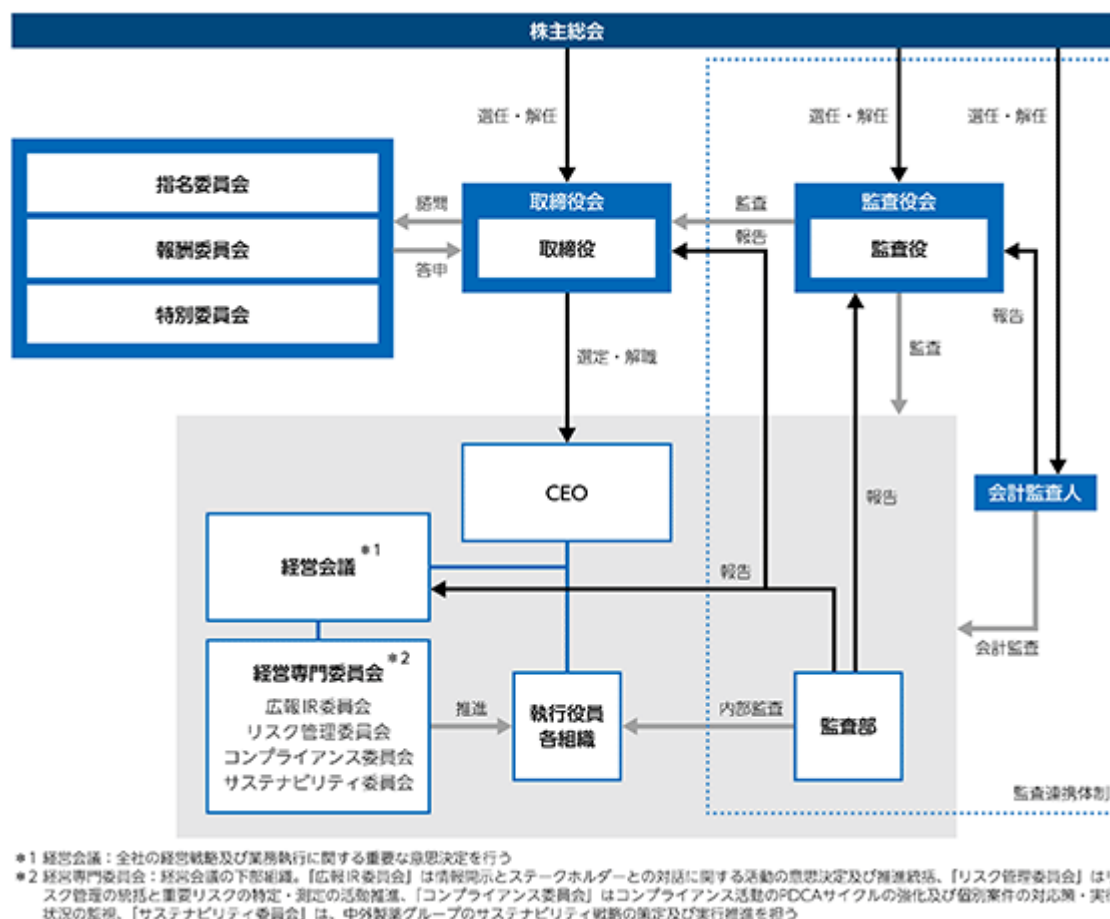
株主総会

選任・解任

選任・解任

選任・解任

指名委員会

報酬委員会

特別委員会

諮問

答申

取締役会

取締役

監査

報告

監査役会

監査役

報告

監査

選定・解職

CEO

報告

会計監査人

経営会議 ＊1

報告

会計監査

経営専門委員会 ＊2
広報IR委員会
リスク管理委員会
コンプライアンス委員会
サステナビリティ委員会

推進

執行役員
各組織

内部監査

監査部

監査連携体制

＊1 経営会議：全社の経営戦略及び業務執行に関する重要な意思決定を行う
＊2 経営専門委員会：経営会議の下部組織。「広報IR委員会」は情報開示とステークホルダーとの対話に関する活動の意思決定及び推進統括、「リスク管理委員会」は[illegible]スク管理の統括と重要リスクの特定・測定の活動推進、「コンプライアンス委員会」はコンプライアンス活動のPDCAサイクルの強化及び個別案件の対応策・実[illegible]状況の監視、「サステナビリティ委員会」は、中外製薬グループのサステナビリティ戦略の策定及び実行推進を担う